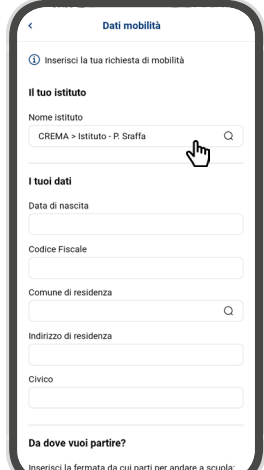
<

Dati mobilità

Inserisci la tua richiesta di mobilità

Il tuo istituto

Nome istituto

CREMA > Istituto - P. Sraffa

I tuoi dati

Data di nascita

Codice Fiscale

Comune di residenza

Indirizzo di residenza

Civico

Da dove vuoi partire?

Inserisci la fermata da cui parti per andare a scuola: